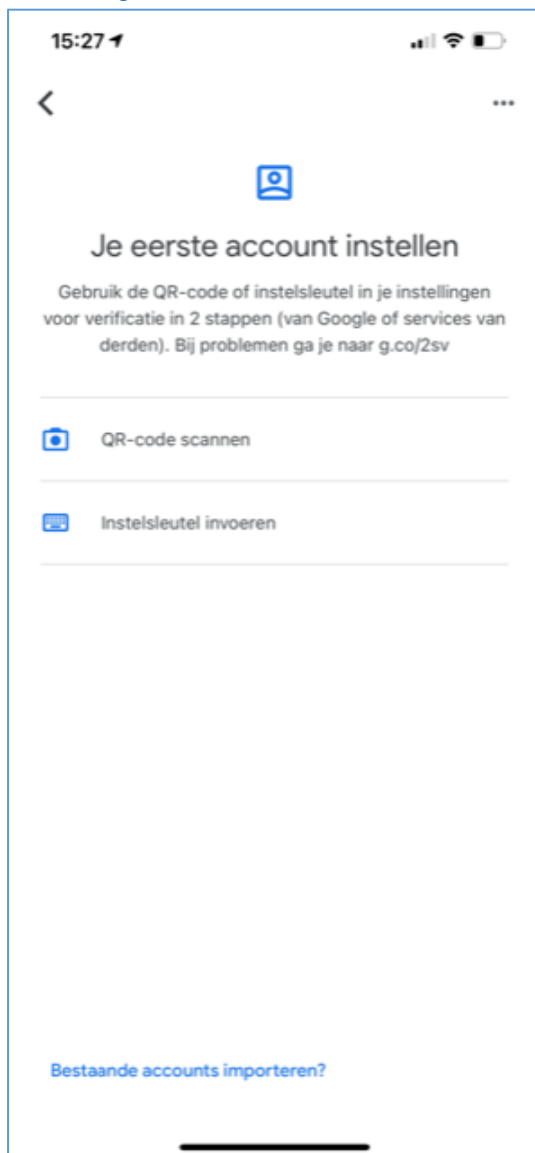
15:27

Je eerste account instellen

Gebruik de QR-code of instelsleutel in je instellingen voor verificatie in 2 stappen (van Google of services van derden). Bij problemen ga je naar g.co/2sv

QR-code scannen

Instelsleutel invoeren

Bestaande accounts importeren?